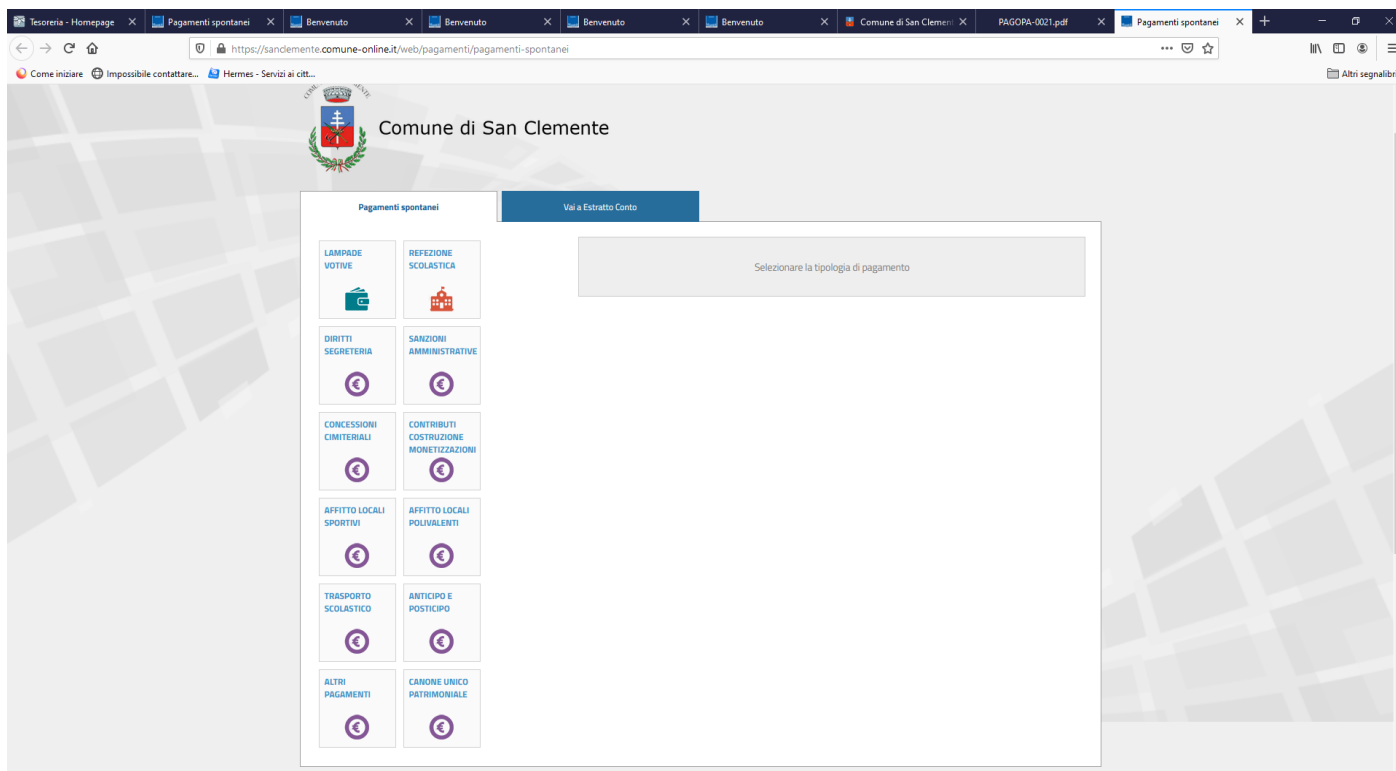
Tesoreria - Homepage ×
Pagamenti spontanei ×
Benvenuto ×
Benvenuto ×
Benvenuto ×
Benvenuto ×
Comune di San Clemen ×
PAGOPA-0021.pdf ×
Pagamenti spontanei ×

https://sanclemente.comune-online.it/web/pagamenti/pagamenti-spontanei

Come iniziare
Impossibile contattare...
Hermes - Servizi ai citt...
Altri segnalibri

Comune di San Clemente

Pagamenti spontanei
Vai a Estratto Conto

LAMPADE VOTIVE
REFEZIONE SCOLASTICA
DIRITTI SEGRETERIA
SANZIONI AMMINISTRATIVE
CONCESSIONI CIMITERIALI
CONTRIBUTI COSTRUZIONE MONETIZZAZIONI
AFFITTO LOCALI SPORTIVI
AFFITTO LOCALI POLIVALENTI
TRASPORTO SCOLASTICO
ANTICIPO E POSTICIPO
ALTRI PAGAMENTI
CANONE UNICO PATRIMONIALE

Selezionare la tipologia di pagamento